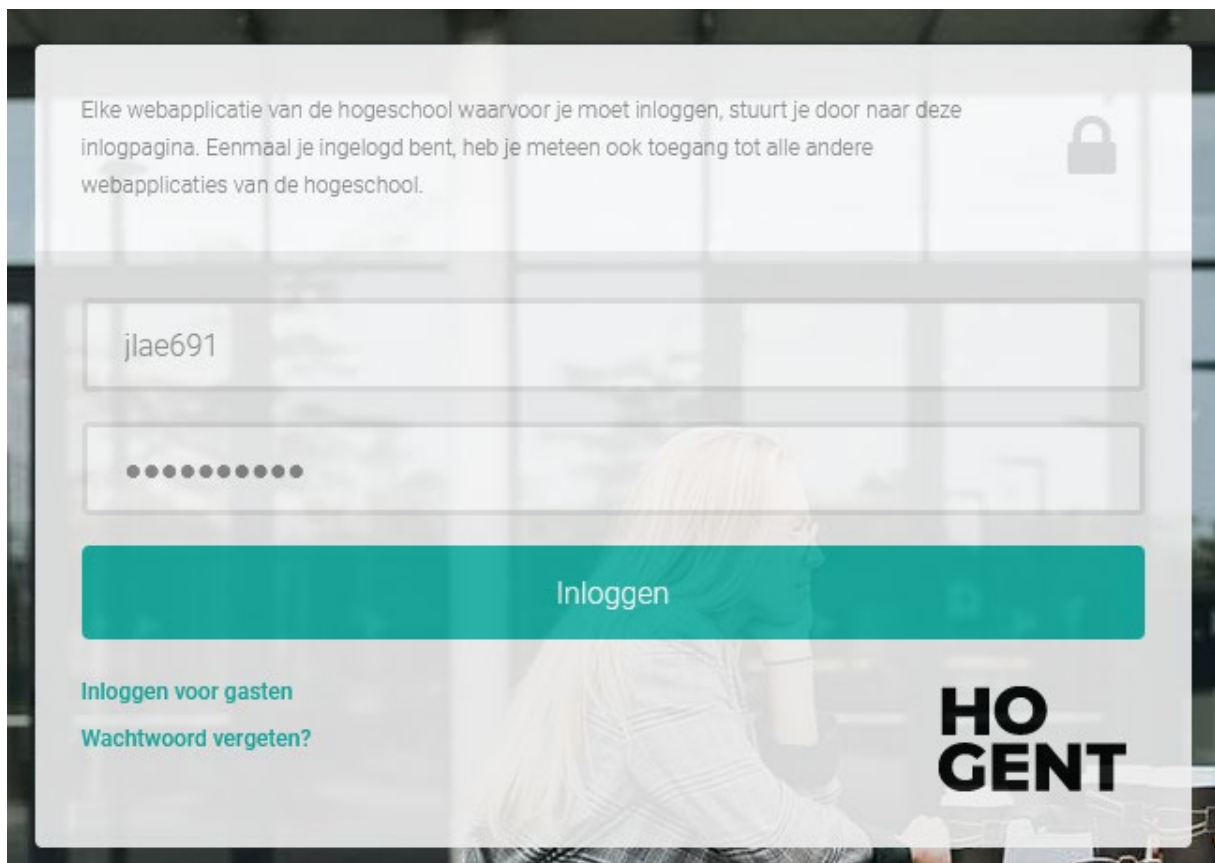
Elke webapplicatie van de hogeschool waarvoor je moet inloggen, stuurt je door naar deze inlogpagina. Eenmaal je ingelogd bent, heb je meteen ook toegang tot alle andere webapplicaties van de hogeschool.

jlae691

•••••••••••

Inloggen

Inloggen voor gasten

Wachtwoord vergeten?

HO
GENT